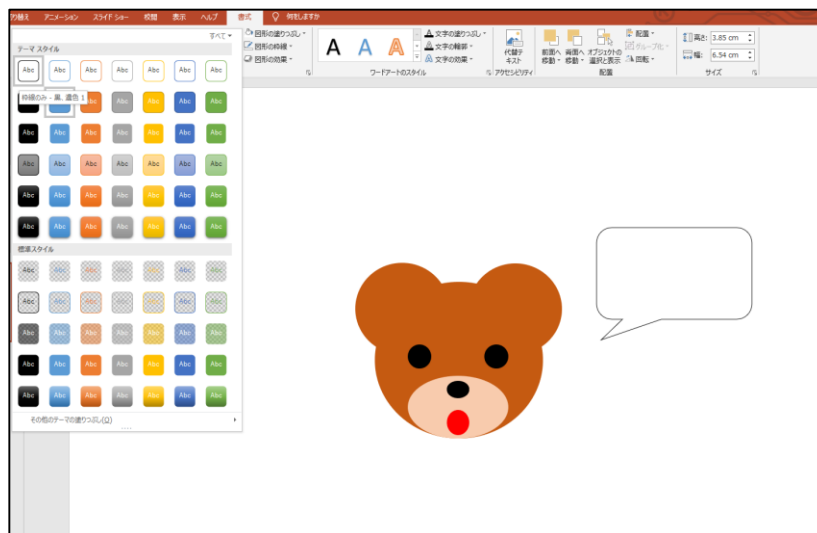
り替え アニメーション スライド ショー 校閲 表示 ヘルプ 書式 何をしますか

すべて

テーマ スタイル

Abc Abc Abc Abc Abc Abc Abc

枠線のみ - 黒、濃色 1

Abc Abc Abc Abc Abc

Abc Abc Abc Abc Abc Abc Abc

Abc Abc Abc Abc Abc Abc Abc

Abc Abc Abc Abc Abc Abc Abc

Abc Abc Abc Abc Abc Abc Abc

標準スタイル

Abc Abc Abc Abc Abc Abc Abc

Abc Abc Abc Abc Abc Abc Abc

Abc Abc Abc Abc Abc Abc Abc

Abc Abc Abc Abc Abc Abc Abc

Abc Abc Abc Abc Abc Abc Abc

その他のテーマの塗りつぶし(O)

図形の塗りつぶし
図形の枠線
図形の効果

A A A

文字の塗りつぶし
文字の輪郭
文字の効果

ワードアートのスタイル

代替テキスト

アクセシビリティ

前面へ移動
背面へ移動
オブジェクトの選択と表示
配置
グループ化
回転

配置

高さ: 3.85 cm
幅: 6.54 cm

サイズ